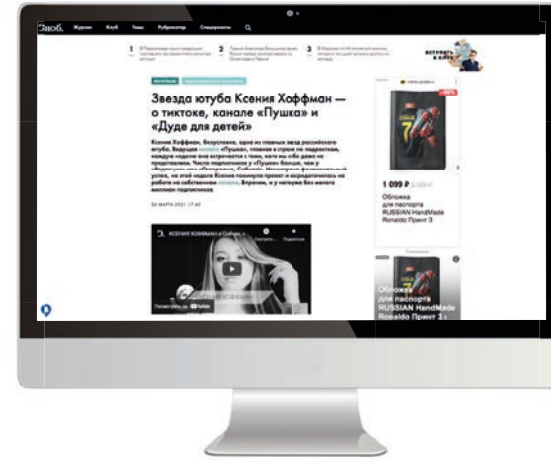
Сноб. Журнал Клуб Темы Рубрикатор Спецпроекты

1
2
3

ВСТУПИТЬ В КЛУБ

Звезда ютуба Ксения Хаффман — о тиктоке, канале «Пушка» и «Дуде для детей»

Ксения Хаффман, безусловно, одна из главных звезд российского ютуба. Ведущая канала «Пушка», главная в стране по подросткам, каждую неделю она встречается с теми, кого мы себе даже не представляем. Число подписчиков у «Пушки» больше, чем у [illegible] успех, на этой неделе Ксения покинула проект и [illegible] на работе на собственном канале. Впрочем, и у нетеруже без малого миллион подписчиков

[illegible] МАРТА 2021 17:40

КСЕНИЯ ХАФФМАН о Собчак, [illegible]
Смотреть позже Поделиться
Посмотреть на YouTube

-50%
1 099 ₽ 2 199 ₽
Обложка для паспорта RUSSIAN HandMade Ronaldo Принт 3

Обложка для паспорта RUSSIAN HandMade Ronaldo Принт 3